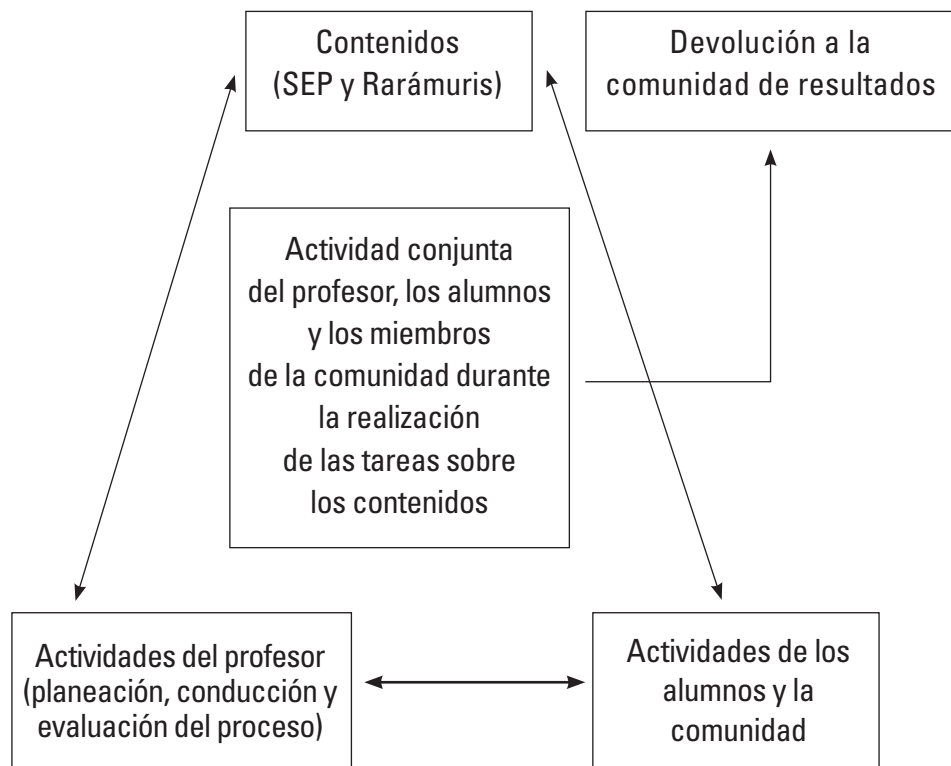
Contenidos (SEP y Rarámuris)

Devolución a la comunidad de resultados

Actividad conjunta del profesor, los alumnos y los miembros de la comunidad durante la realización de las tareas sobre los contenidos

Actividades del profesor (planeación, conducción y evaluación del proceso)

Actividades de los alumnos y la comunidad